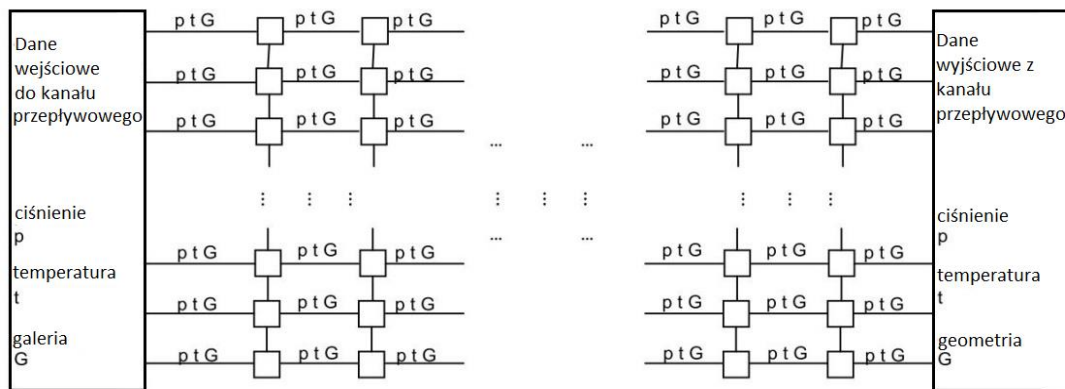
Dane wejściowe do kanału przepływowego

ciśnienie
p
temperatura
t
galeria
G

p t G p t G p t G
p t G p t G p t G
p t G p t G p t G
...
...
p t G p t G p t G
p t G p t G p t G
p t G p t G p t G

p t G p t G p t G
p t G p t G p t G
p t G p t G p t G
p t G p t G p t G
p t G p t G p t G
p t G p t G p t G

Dane wyjściowe z kanału przepływowego

ciśnienie
p
temperatura
t
geometria
G